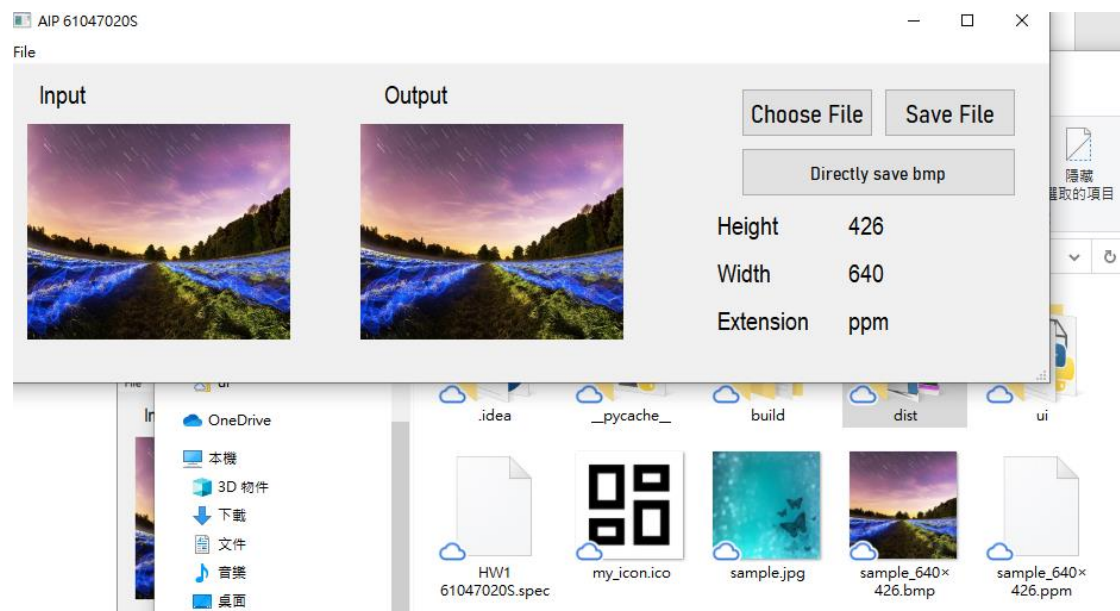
AIP 61047020S

File

Input

Output

Choose File

Save File

Directly save bmp

Height 426

Width 640

Extension ppm

隱藏
選取的項目

OneDrive

本機

3D 物件

下載

文件

音樂

桌面

.idea

__pycache__

build

dist

ui

HW1 61047020S.spec

my_icon.ico

sample.jpg

sample_640×426.bmp

sample_640×426.ppm